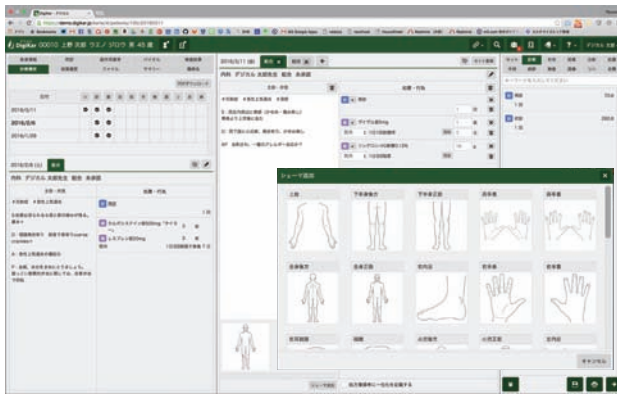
DigiKar 00010 上野 太郎 ウエノ タロウ 男 45 歳

https://demo.digikar.jp

2016/5/11
2016/5/26
2016/1/28

内科 デジタル 太郎先生 初診 未承認

主訴・所見

処置・行為

処方

2016/5/11 (水)

内科 デジタル 太郎先生 初診 未承認

シェーマ追加

上肢
下半身後方
下半身正面
両手背
両手掌
全身後方
全身正面
右内足
右手背
右手掌

キャンセル

シェーマ追加